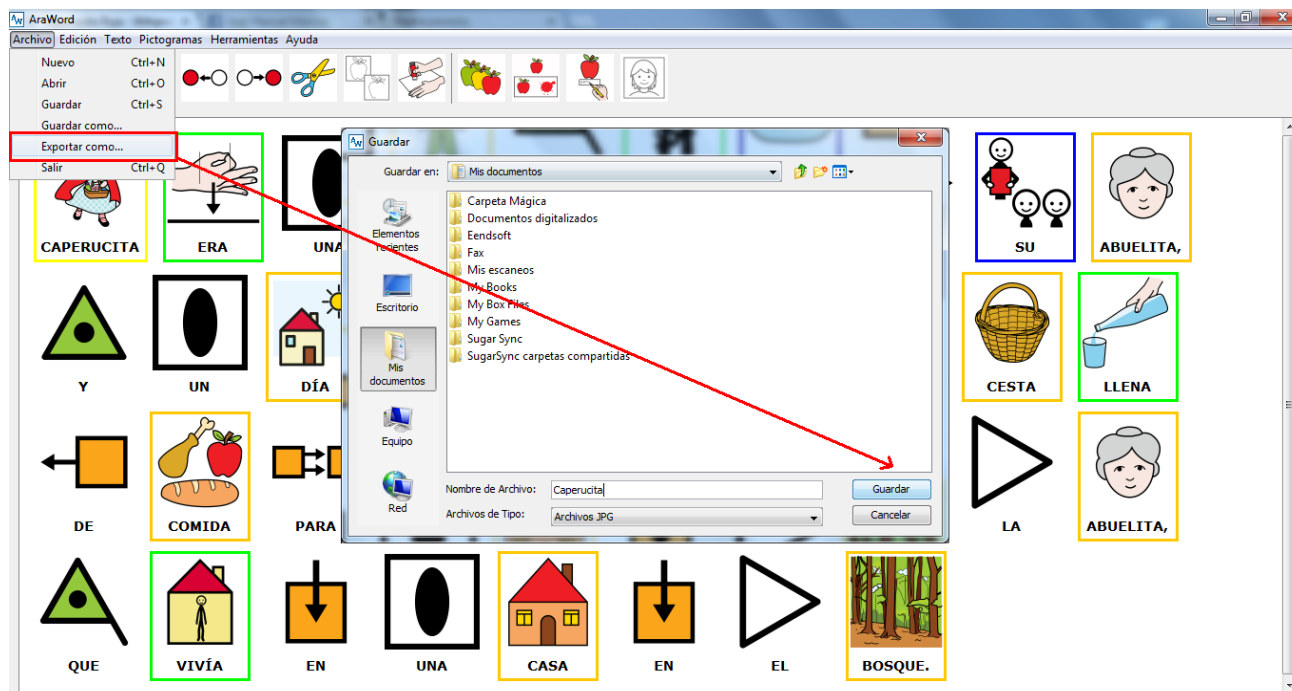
AraWord

Archivo Edición Texto Pictogramas Herramientas Ayuda

Nuevo Ctrl+N
Abrir Ctrl+O
Guardar Ctrl+S
Guardar como...
Exportar como...
Salir Ctrl+Q

Guardar

Guardar en: Mis documentos

Elementos recientes
Escritorio
Mis documentos
Equipo
Red

Carpeta Mágica
Documentos digitalizados
Eendsoft
Fax
Mis escaneos
My Books
My Box Files
My Games
Sugar Sync
SugarSync carpetas compartidas

Nombre de Archivo: Caperucita
Archivos de Tipo: Archivos JPG
Guardar
Cancelar

CAPERUCITA ERA UNA SU ABUELITA,
Y UN DÍA CESTA LLENA
DE COMIDA PARA LA ABUELITA,
QUE VIVÍA EN UNA CASA EN EL BOSQUE.